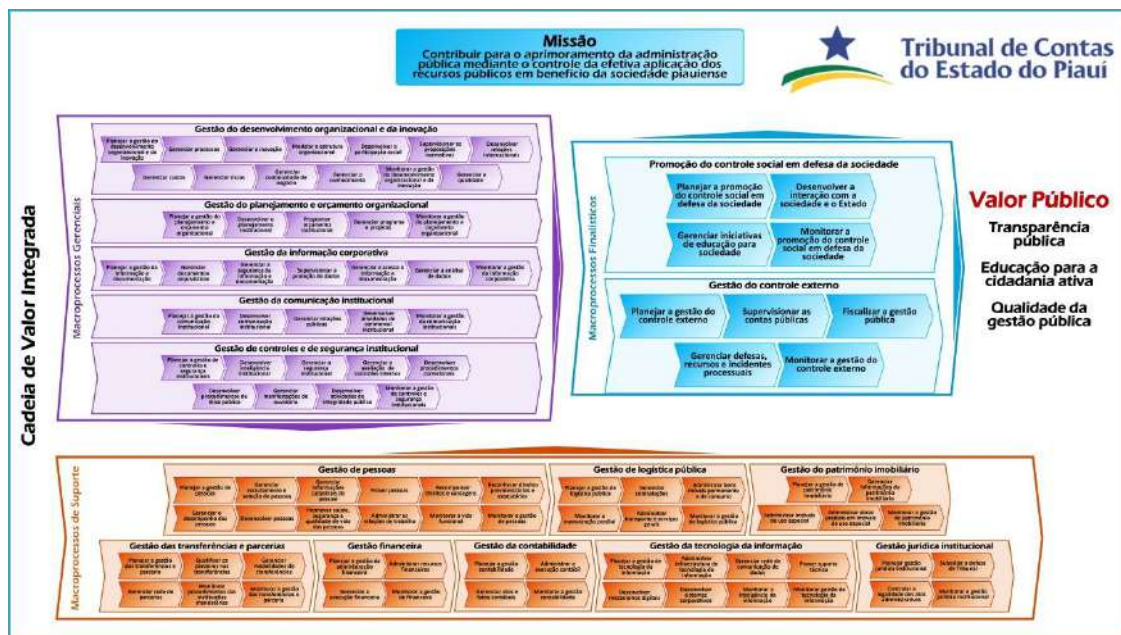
Missão
Contribuir para o aprimoramento da administração pública mediante o controle da efetiva aplicação dos recursos públicos em benefício da sociedade piauiense

Tribunal de Contas do Estado do Piauí

Cadeia de Valor Integrada

Macroprocessos Gerenciais

Gestão do desenvolvimento organizacional e da inovação
Planejar a gestão do desenvolvimento organizacional e da inovação | Gerenciar processos | Gerenciar a inovação | Monitorar a estrutura organizacional | Desenvolver a participação social | Sistematizar as proposições normativas | Desenvolver relações institucionais
Gerenciar custos | Gerenciar riscos | Gerenciar continuidade de negócio | Gerenciar o conhecimento | Monitorar a gestão do desenvolvimento organizacional e da inovação | Gerenciar a qualidade

Gestão do planejamento e orçamento organizacional
Planejar a gestão do planejamento e orçamento organizacional | Desenvolver o planejamento institucional | Programar o orçamento institucional | Gerenciar programas e projetos | Monitorar a gestão do planejamento e orçamento organizacional

Gestão da informação corporativa
Planejar a gestão da informação e documentação | Gerenciar documentos corporativos | Gerenciar a segurança da informação e documentação | Supervisionar a proteção de dados | Gerenciar o acesso à informação e documentação | Gerenciar a análise de dados | Monitorar a gestão da informação corporativa

Gestão da comunicação institucional
Planejar a gestão da comunicação institucional | Desenvolver a comunicação institucional | Gerenciar relações públicas | Desenvolver atividades de cerimonial institucional | Monitorar a gestão da comunicação institucional

Gestão de controles e de segurança institucional
Planejar a gestão de controles e segurança institucional | Desenvolver inteligência institucional | Gerenciar a segurança institucional | Gerenciar a avaliação de controles internos | Desenvolver procedimentos correcionais
Desenvolver procedimentos de ética pública | Gerenciar manifestações de ouvidoria | Desenvolver atividades de integridade pública | Monitorar a gestão de controles e segurança institucional

Macroprocessos Finalísticos

Promoção do controle social em defesa da sociedade
Planejar a promoção do controle social em defesa da sociedade | Desenvolver a interação com a sociedade e o Estado
Gerenciar iniciativas de educação para sociedade | Monitorar a promoção do controle social em defesa da sociedade

Gestão do controle externo
Planejar a gestão do controle externo | Supervisionar as contas públicas | Fiscalizar a gestão pública
Gerenciar defesas, recursos e incidentes processuais | Monitorar a gestão do controle externo

Valor Público
Transparência pública
Educação para a cidadania ativa
Qualidade da gestão pública

Macroprocessos de Suporte

Gestão de pessoas
Planejar a gestão de pessoas | Gerenciar recrutamento e seleção de pessoas | Gerenciar informações cadastrais de pessoas | Prover pessoas | Remunerar pessoas | Reconhecer direitos previdenciários e assistenciais
Gerenciar o desempenho das pessoas | Desenvolver pessoas | Promover saúde, segurança e qualidade de vida das pessoas | Administrar as relações de trabalho | Monitorar a vida funcional | Monitorar a gestão de pessoas

Gestão de logística pública
Planejar a gestão da logística pública | Gerenciar contratações | Administrar bens móveis permanente e de consumo
Monitorar a manutenção predial | Administrar transporte e serviços gerais | Monitorar a gestão da logística pública

Gestão do patrimônio imobiliário
Planejar a gestão do patrimônio imobiliário | Gerenciar informações do patrimônio imobiliário
Administrar imóveis de uso especial | Administrar obras e serviços em imóveis de uso especial | Monitorar a gestão do patrimônio imobiliário

Gestão das transferências e parcerias
Planejar a gestão das transferências e parcerias | Qualificar os parceiros nas transferências | Gerenciar modalidades de transferências
Gerenciar rede de parcerias | Monitorar procedimentos das modalidades transferências | Monitorar a gestão das transferências e parcerias

Gestão financeira
Planejar a gestão da administração financeira | Administrar recursos financeiros
Gerenciar a execução financeira | Monitorar a gestão financeira

Gestão da contabilidade
Planejar a gestão contabilidade | Administrar a execução contábil
Gerenciar atos e fatos contábeis | Monitorar a gestão contabilidade

Gestão da tecnologia da informação
Planejar a gestão da tecnologia da informação | Administrar infraestrutura de tecnologia da informação | Gerenciar rede de comunicação de dados | Prover suporte técnico
Desenvolver resoluções digitais | Desenvolver sistemas corporativos | Monitorar a segurança da informação | Monitorar gestão da tecnologia da informação

Gestão jurídica institucional
Planejar gestão jurídica institucional | Subsidiar a defesa do Tribunal
Controlar a legalidade dos atos administrativos | Monitorar a gestão jurídica institucional